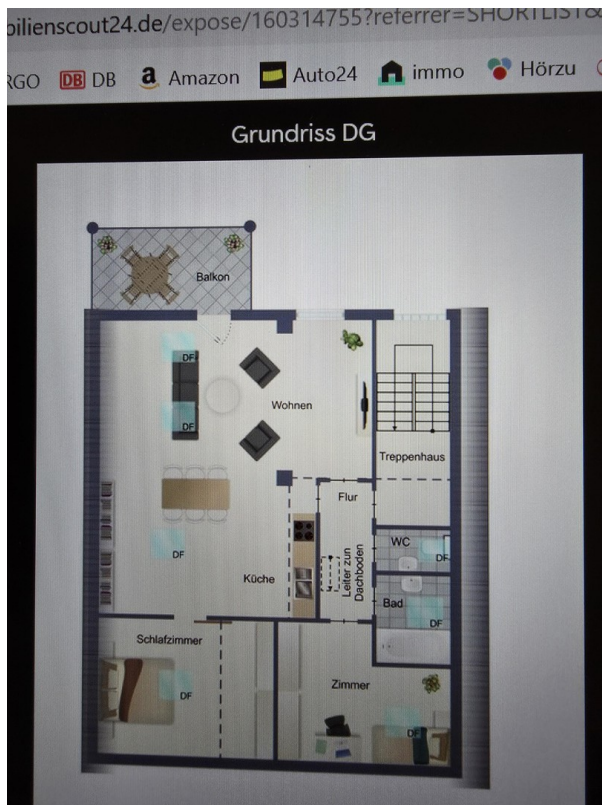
bilienscout24.de/expose/160314755?referrer=SHORTLIST&

RGO DB DB Amazon Auto24 immo Hörzu

Grundriss DG

Balkon

DF

DF

Wohnen

Treppenhaus

Flur

DF

Leiter zum Dachboden

WC

DF

Küche

Bad

DF

Schlafzimmer

DF

Zimmer

DF